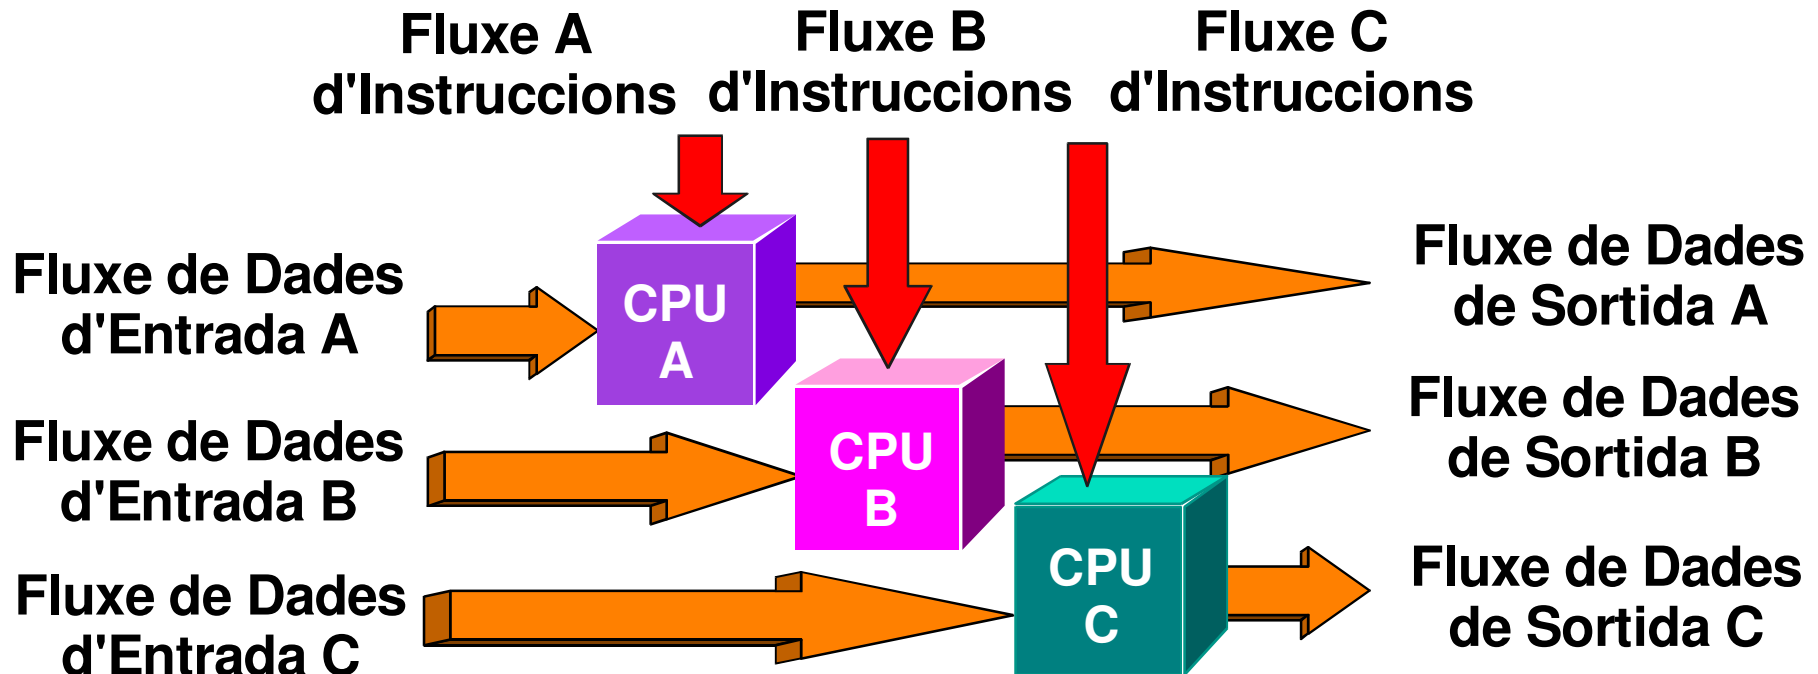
Fluxe A d'Instruccions

Fluxe B d'Instruccions

Fluxe C d'Instruccions

Fluxe de Dades d'Entrada A

CPU A

Fluxe de Dades de Sortida A

Fluxe de Dades d'Entrada B

CPU B

Fluxe de Dades de Sortida B

Fluxe de Dades d'Entrada C

CPU C

Fluxe de Dades de Sortida C